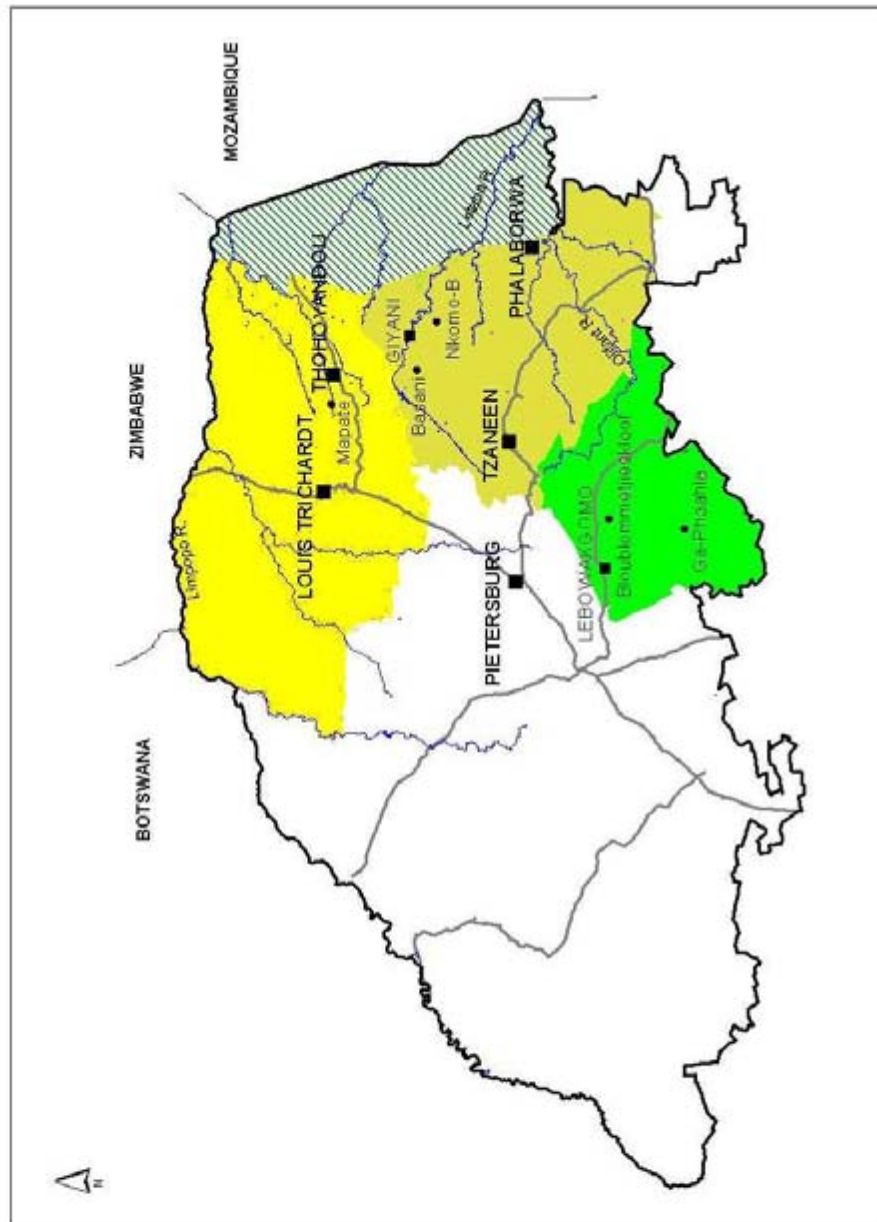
MOZAMBIQUE

ZIMBABWE

BOTSWANA

Limpopo R.

LOUIS TRICHARDT

Mapate

THOHOYANDOU

GIYANI

Basani

Nkomo-B

Letaba R.

PHALABORWA

TZANEEN

Olifant R.

PIETERSBURG

LEBOWAKGOMO

Bloublommetjieskloof

Ga-Phaahla

N